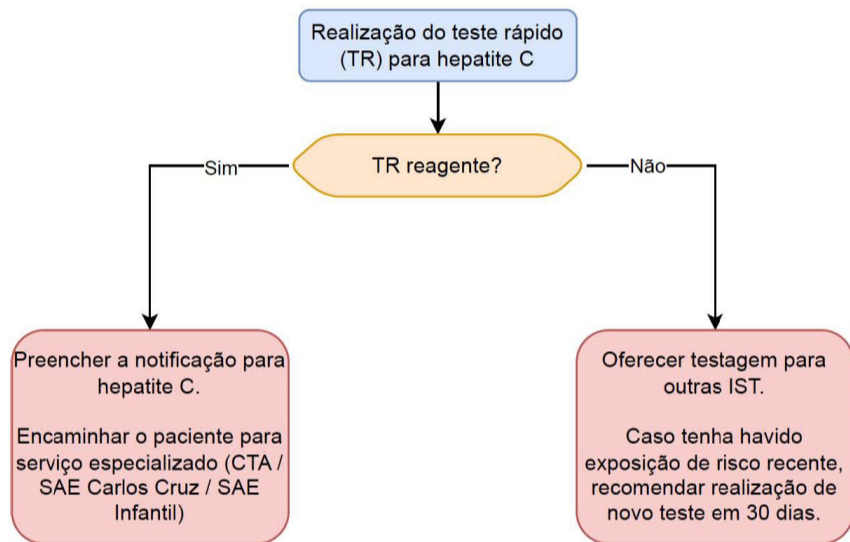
Realização do teste rápido (TR) para hepatite C

TR reagente?

Sim

Não

Preencher a notificação para hepatite C.

Encaminhar o paciente para serviço especializado (CTA / SAE Carlos Cruz / SAE Infantil)

Oferecer testagem para outras IST.

Caso tenha havido exposição de risco recente, recomendar realização de novo teste em 30 dias.